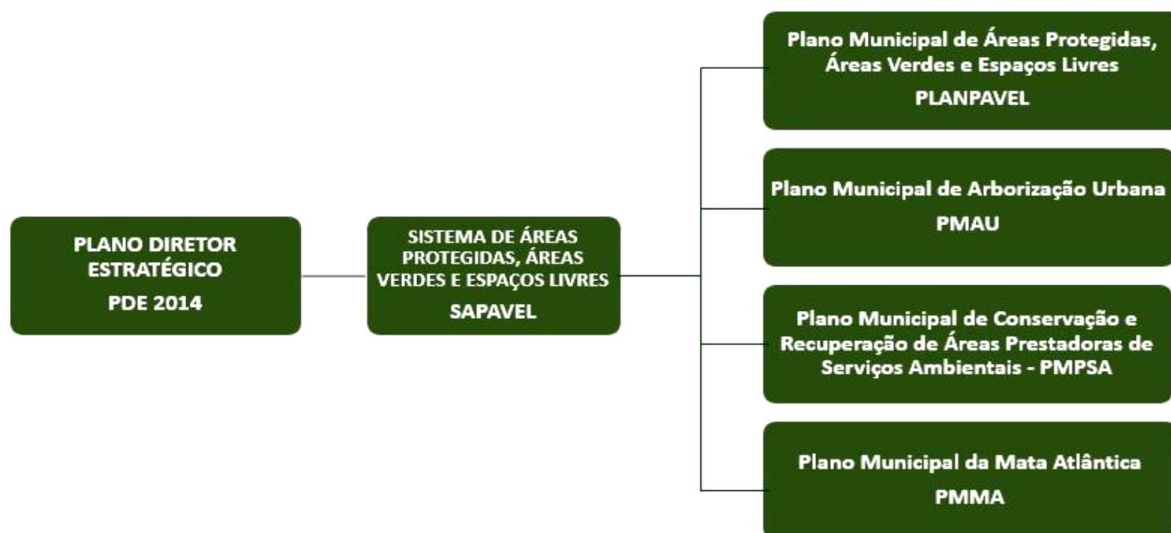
PLANO DIRETOR ESTRATÉGICO
PDE 2014

SISTEMA DE ÁREAS PROTEGIDAS, ÁREAS VERDES E ESPAÇOS LIVRES
SAPAVEL

Plano Municipal de Áreas Protegidas, Áreas Verdes e Espaços Livres
PLANPAVEL

Plano Municipal de Arborização Urbana
PMAU

Plano Municipal de Conservação e Recuperação de Áreas Prestadoras de Serviços Ambientais - PMPSA

Plano Municipal da Mata Atlântica
PMMA